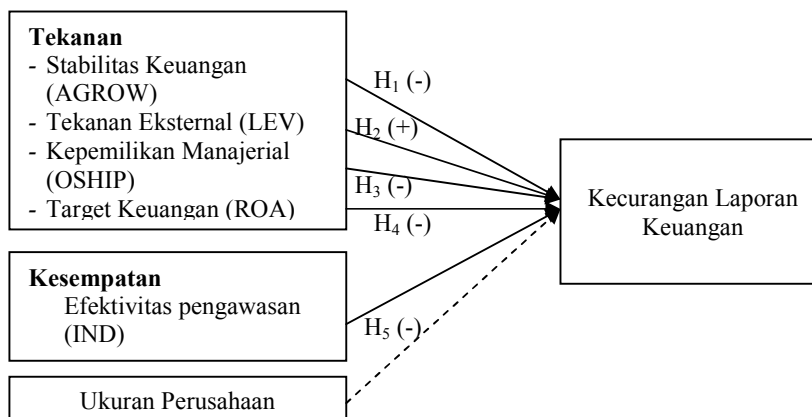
**Tekanan**
- Stabilitas Keuangan (AGROW)
- Tekanan Eksternal (LEV)
- Kepemilikan Manajerial (OSHIP)
- Target Keuangan (ROA)

$H_1$ (-)
$H_2$ (+)
$H_3$ (-)
$H_4$ (-)

Kecurangan Laporan Keuangan

**Kesempatan**
Efektivitas pengawasan (IND)

$H_5$ (-)

Ukuran Perusahaan